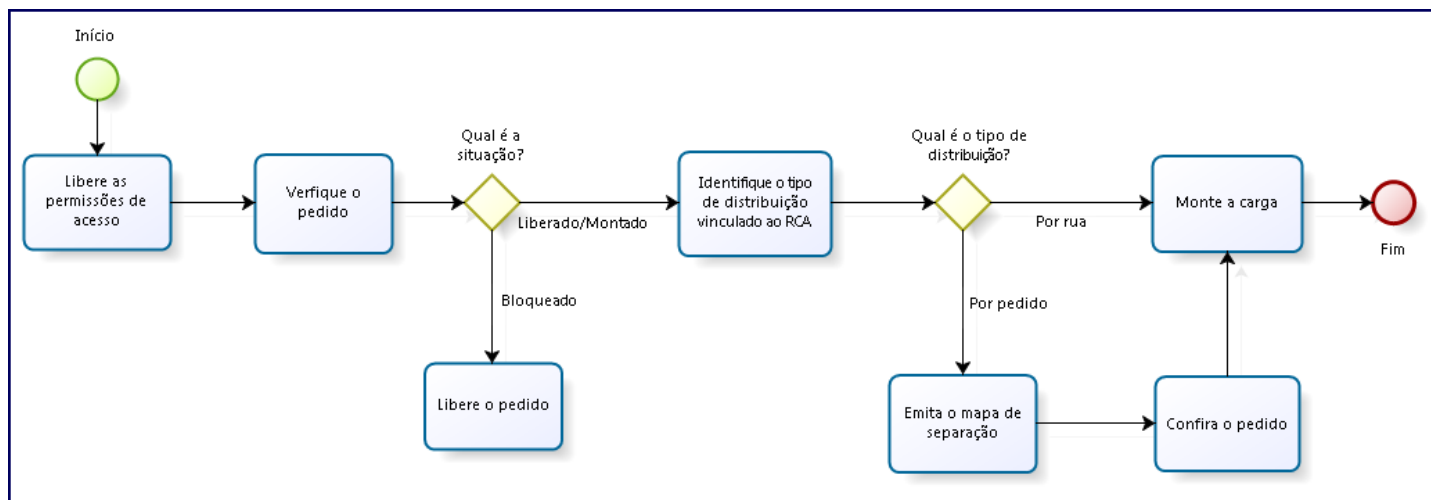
Início

Libere as permissões de acesso

Verfique o pedido

Qual é a situação?

Liberado/Montado

Bloqueado

Libere o pedido

Identifique o tipo de distribuição vinculado ao RCA

Qual é o tipo de distribuição?

Por rua

Por pedido

Monte a carga

Fim

Emita o mapa de separação

Confira o pedido